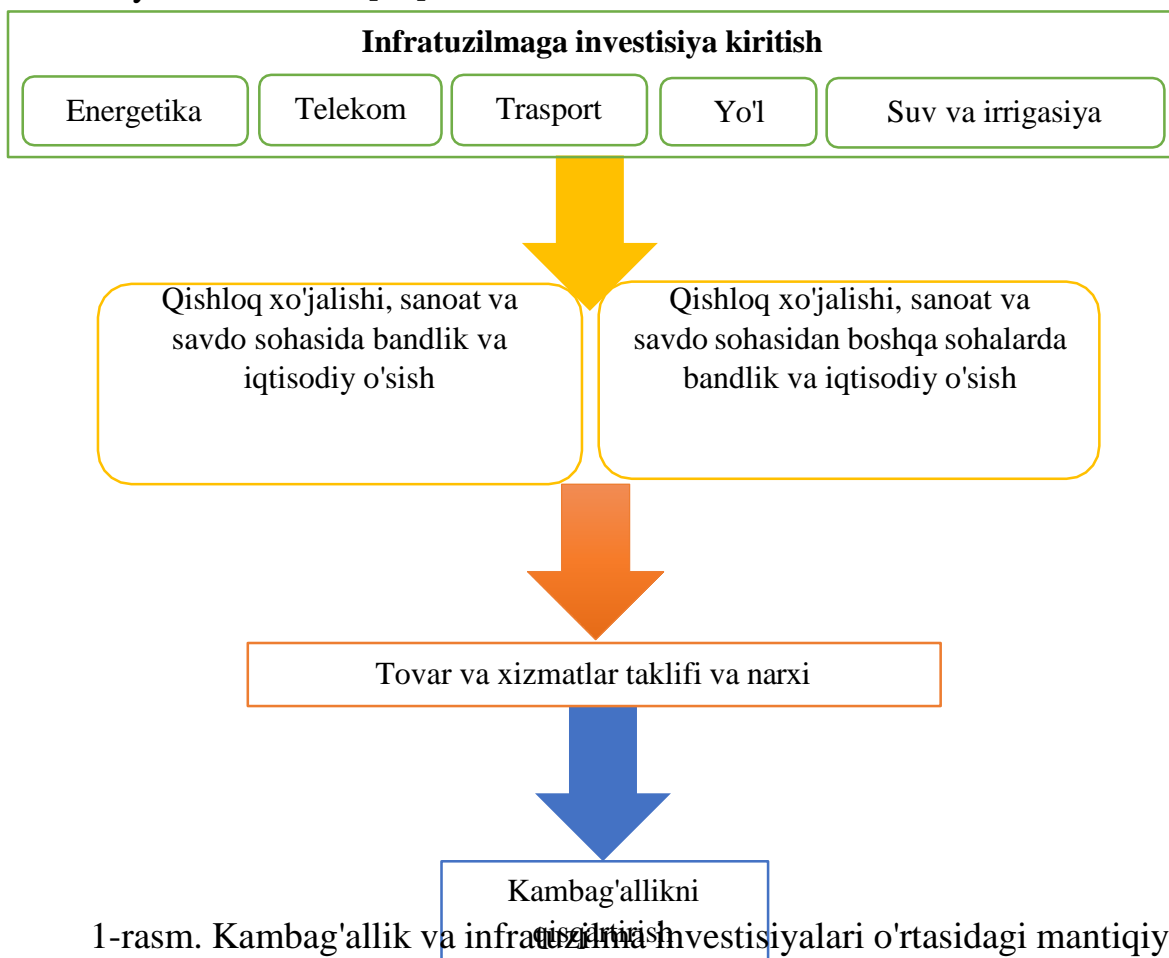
Infratuzilmaga investisiya kiritish

Energetika

Telekom

Trasport

Yo'l

Suv va irrigasiya

Qishloq xo'jalishi, sanoat va savdo sohasida bandlik va iqtisodiy o'sish

Qishloq xo'jalishi, sanoat va savdo sohasidan boshqa sohalarda bandlik va iqtisodiy o'sish

Tovar va xizmatlar taklifi va narxi

Kambag'allikni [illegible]

1-rasm. Kambag'allik va infra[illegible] investisiyalari o'rtasidagi mantiqiy